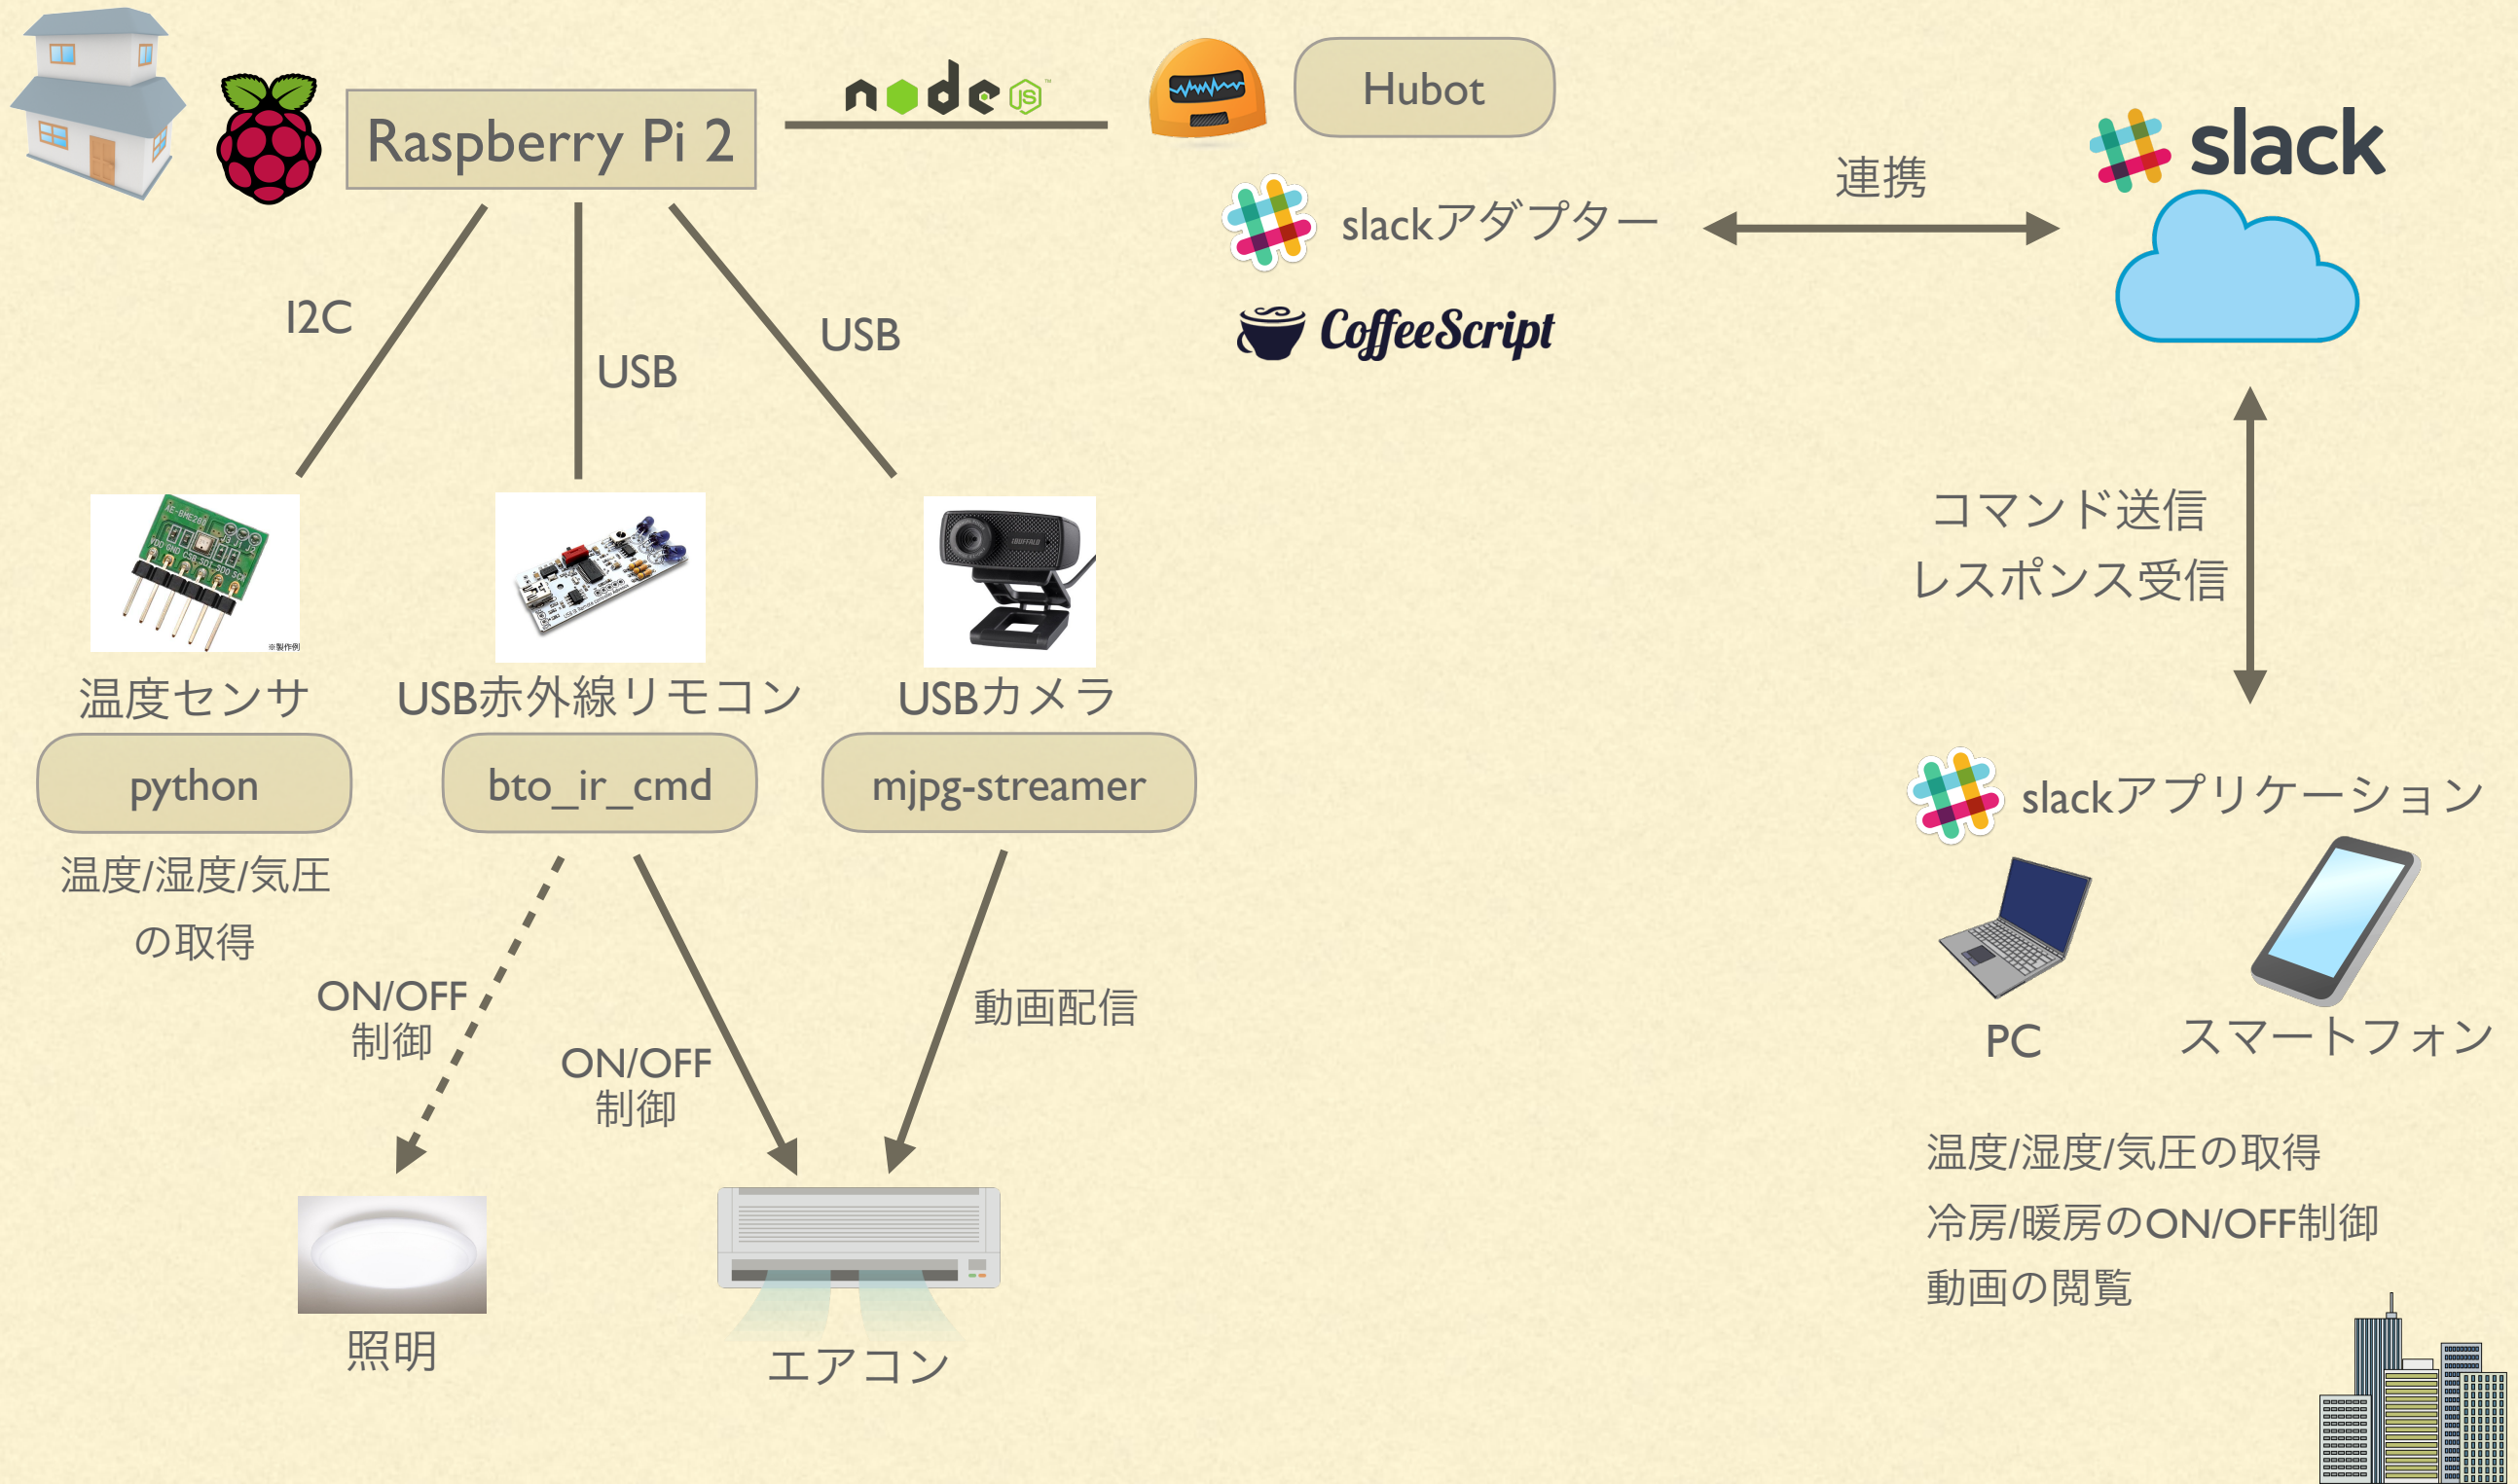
Raspberry Pi 2

node JS

Hubot

slack

連携

slackアダプター

CoffeeScript

I2C

USB

USB

温度センサ

USB赤外線リモコン

USBカメラ

python

bto_ir_cmd

mjpg-streamer

温度/湿度/気圧
の取得

コマンド送信
レスポンス受信

slackアプリケーション

ON/OFF
制御

ON/OFF
制御

動画配信

PC

スマートフォン

照明

エアコン

温度/湿度/気圧の取得
冷房/暖房のON/OFF制御
動画の閲覧